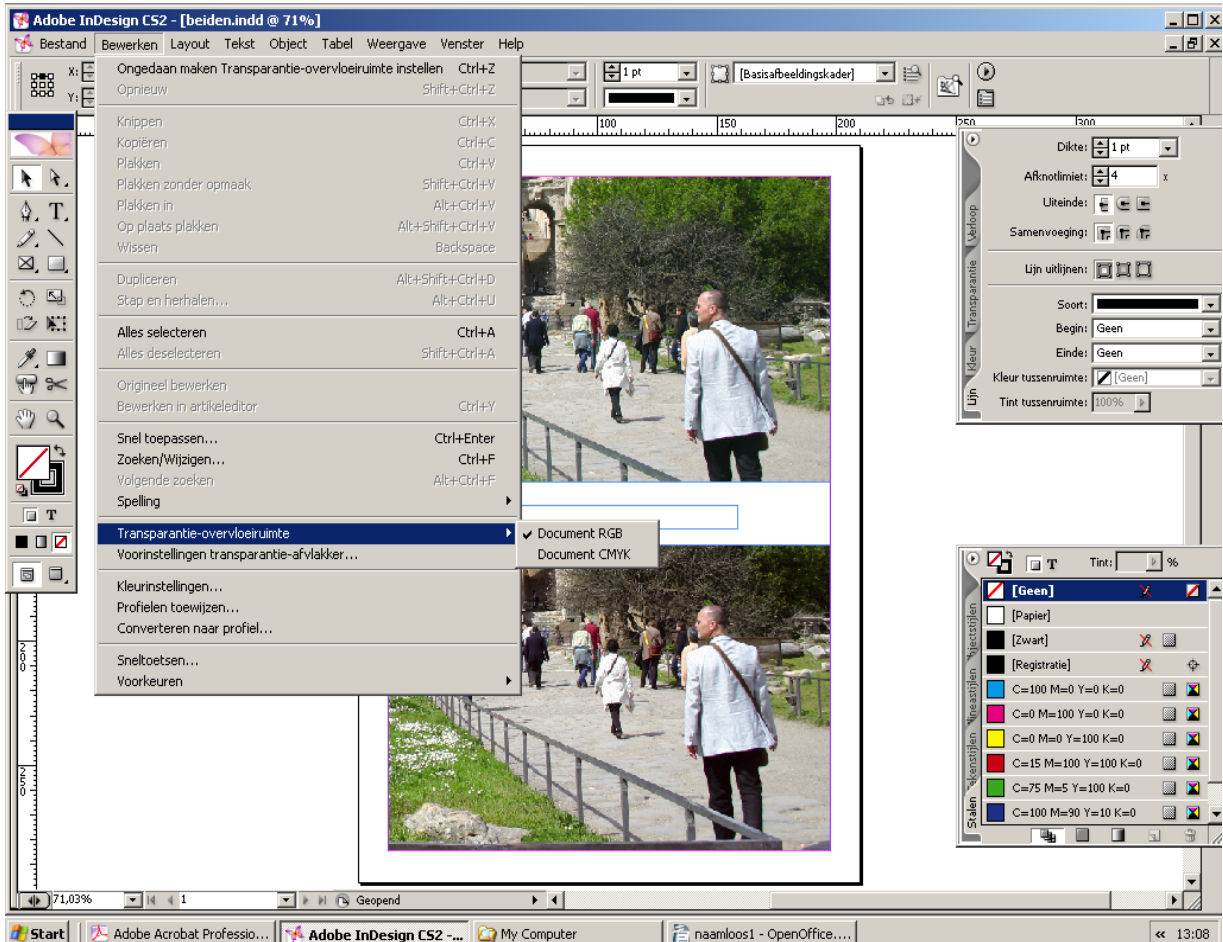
Adobe InDesign CS2 - [beiden.indd @ 71%]

Bestand Bewerken Layout Tekst Object Tabel Weergave Venster Help

| Ongedaan maken Transparantie-overvloeiruimte instellen | Ctrl+Z |
|---|---|
| Opnieuw | Shift+Ctrl+Z |
| Knippen | Ctrl+X |
| Kopiëren | Ctrl+C |
| Plakken | Ctrl+V |
| Plakken zonder opmaak | Shift+Ctrl+V |
| Plakken in | Alt+Ctrl+V |
| Op plaats plakken | Alt+Shift+Ctrl+V |
| Wissen | Backspace |
| Dupliceren | Alt+Shift+Ctrl+D |
| Stap en herhalen... | Alt+Ctrl+U |
| Alles selecteren | Ctrl+A |
| Alles deselecteren | Shift+Ctrl+A |
| Origineel bewerken | |
| Bewerken in artikeleditor | Ctrl+Y |
| Snel toepassen... | Ctrl+Enter |
| Zoeken/Wijzigen... | Ctrl+F |
| Volgende zoeken | Alt+Ctrl+F |
| Spelling | |
| Transparantie-overvloeiruimte | |
| Voorinstellingen transparantie-afvlakker... | |
| Kleurinstellingen... | |
| Profielen toewijzen... | |
| Converteren naar profiel... | |
| Sneltoetsen... | |
| Voorkeuren | |

✔ Document RGB
Document CMYK

1 pt
[Basisafbeeldingskader]

100 150 200 250 300

Dikte: 1 pt
Afknotlimiet: 4 x
Uiteinde:
Samenvoeging:
Lijn uitlijnen:
Soort:
Begin: Geen
Einde: Geen
Kleur tussenruimte: [Geen]
Tint tussenruimte: 100%

Verloop Transparantie Kleur Lijn

Tint: %
[Geen]
[Papier]
[Zwart]
[Registratie]
C=100 M=0 Y=0 K=0
C=0 M=100 Y=0 K=0
C=0 M=0 Y=100 K=0
C=15 M=100 Y=100 K=0
C=75 M=5 Y=100 K=0
C=100 M=90 Y=10 K=0

Objectstijlen Alineastijlen Tekenstijlen Stalen

200 250

71,03% 1 Geopend

Start | Adobe Acrobat Professio... | Adobe InDesign CS2 -... | My Computer | naamloos1 - OpenOffice.... | 13:08